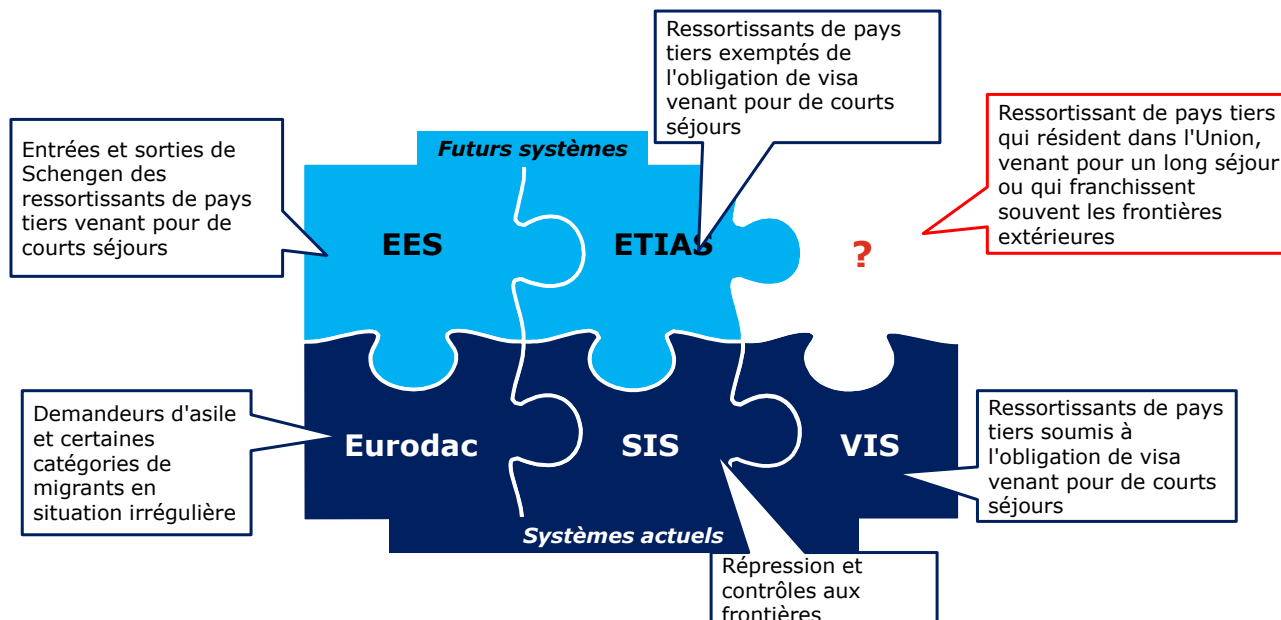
Ressortissants de pays tiers exemptés de l'obligation de visa venant pour de courts séjours

Entrées et sorties de Schengen des ressortissants de pays tiers venant pour de courts séjours

Futurs systèmes

Ressortissant de pays tiers qui résident dans l'Union, venant pour un long séjour ou qui franchissent souvent les frontières extérieures

EES

ETIAS

?

Eurodac

SIS

VIS

Demandeurs d'asile et certaines catégories de migrants en situation irrégulière

Ressortissants de pays tiers soumis à l'obligation de visa venant pour de courts séjours

Systèmes actuels

Répression et contrôles aux frontières